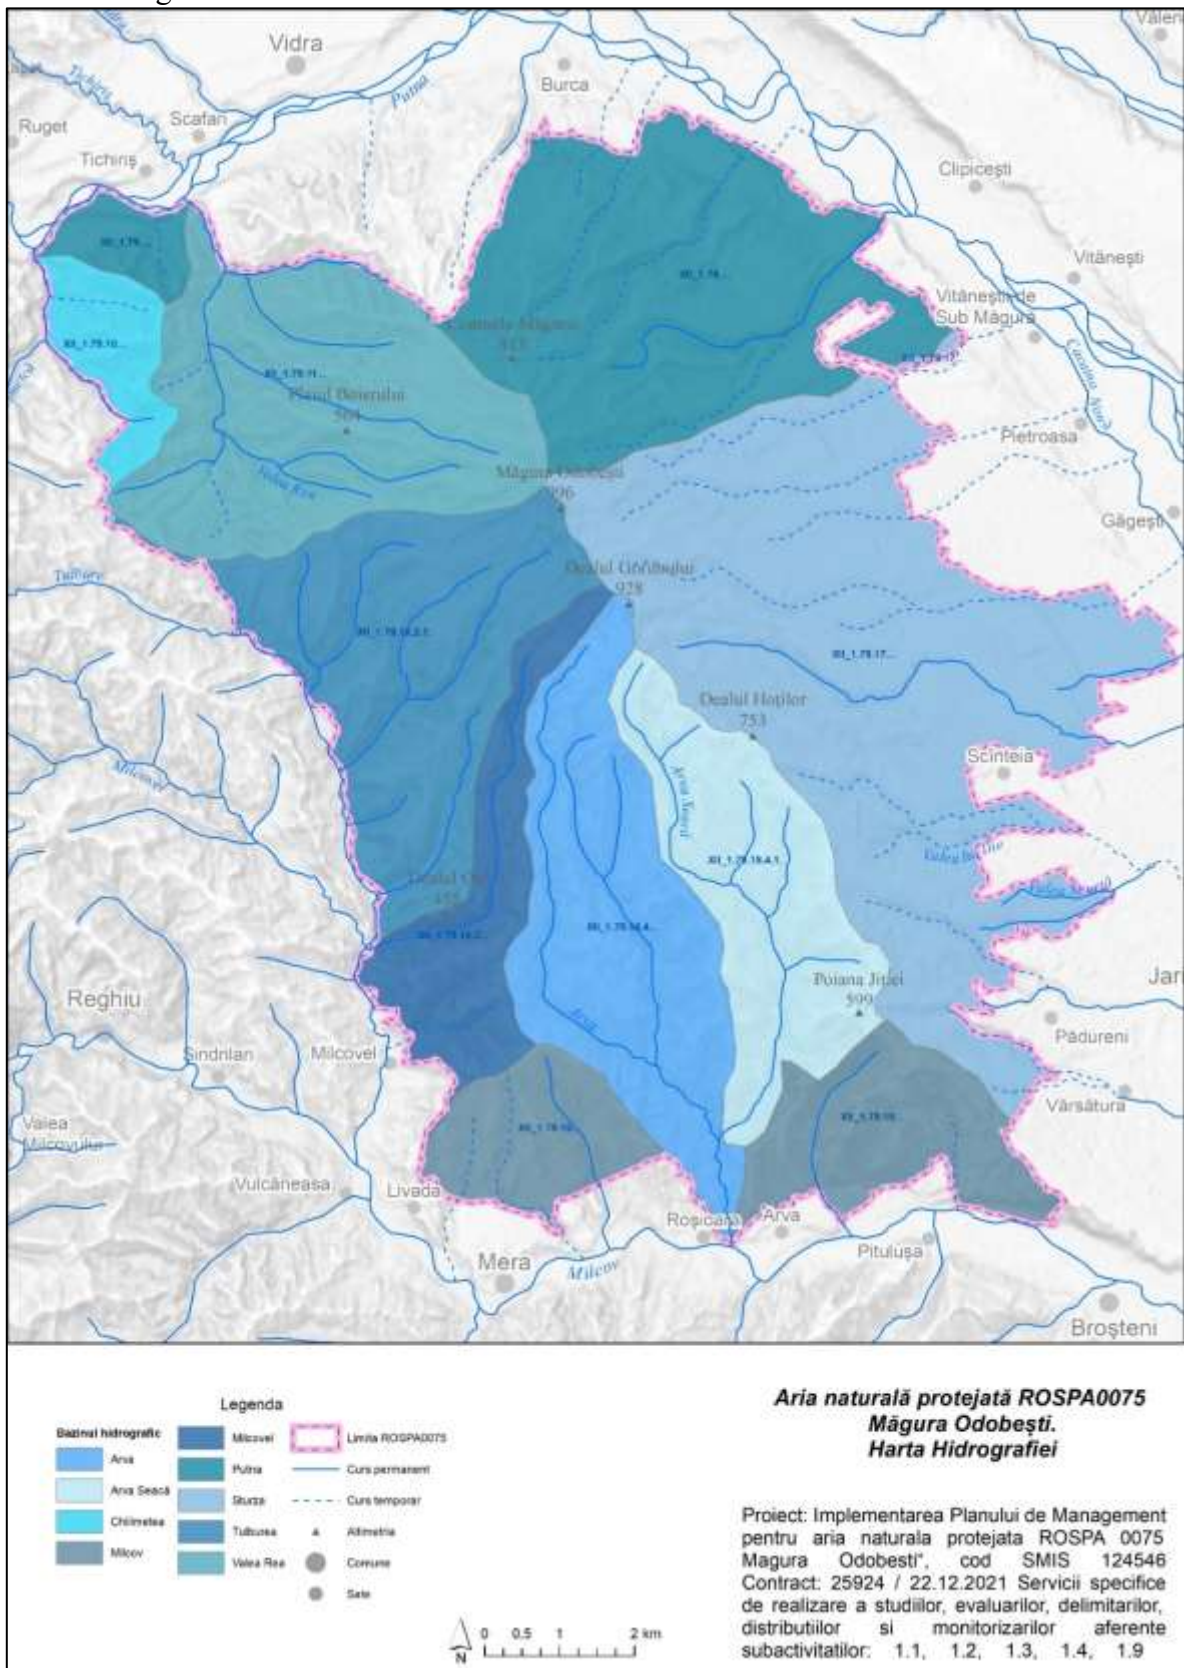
Vidra
Burca
Văleni
Ruget
Scafari
Tichiriș
Putna
Clipicești
Vitănești
Vităneștii de Sub Măgura
Pietroasa
Găgești
Măgura Odobești
926
Dealul Gârdului
928
Dealul Hoților
753
Scînteia
Reghiu
Sindrilari
Milcovel
Poiana Jitei
599
Pădureni
Vărsătura
Valea Milcovului
Vulcăneasa
Livada
Roșicara
Arva
Mera
Milcov
Pitulușa
Broșteni
Jari
Tulburea
Milcovul
Valea Rea
Arva Seacă
Arva

Legenda
Bazinul hidrografic
Arva
Arva Seacă
Chilimetea
Milcov
Milcovel
Putna
Sturza
Tulburea
Valea Rea
Limita ROSPA0075
Curs permanent
Curs temporar
Altimetria
Comune
Sate

0 0.5 1 2 km
N

Aria naturală protejată ROSPA0075
Măgura Odobești.
Harta Hidrografiei

Proiect: Implementarea Planului de Management pentru aria naturala protejata ROSPA 0075 Magura Odobesti", cod SMIS 124546 Contract: 25924 / 22.12.2021 Servicii specifice de realizare a studiilor, evaluarilor, delimitarilor, distributiilor si monitorizarilor aferente subactivitatilor: 1.1, 1.2, 1.3, 1.4, 1.9